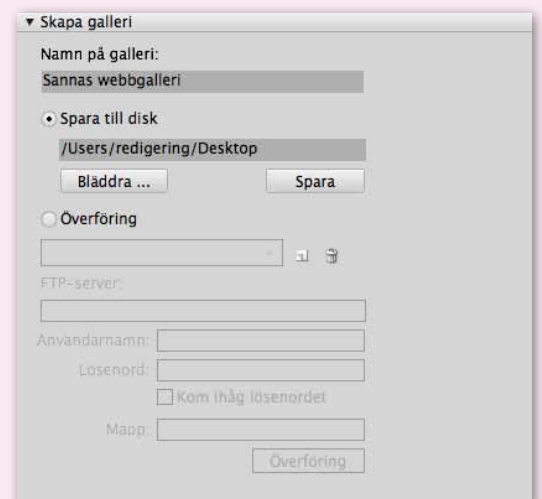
▼ Skapa galleri

Namn på galleri:

Sannas webbgalleri

Spara till disk

/Users/redigering/Desktop

Bläddra ...

Spara

Överföring

FTP-server:

Användarnamn:

Lösenord:

Kom ihåg lösenordet

Mapp:

Överföring